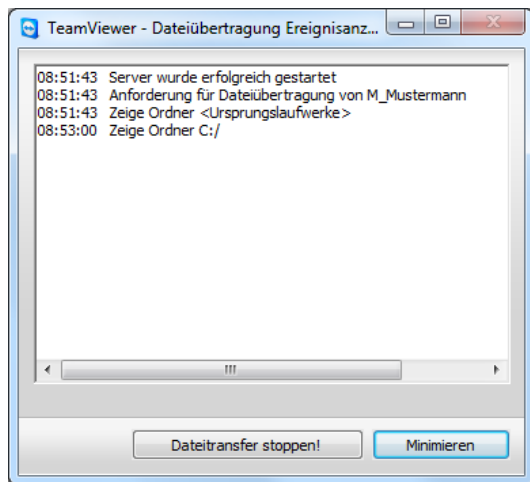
TeamViewer - Dateiübertragung Ereignisanz...

08:51:43 Server wurde erfolgreich gestartet
08:51:43 Anforderung für Dateiübertragung von M_Mustermann
08:51:43 Zeige Ordner <Ursprungslaufwerke>
08:53:00 Zeige Ordner C:/

Dateitransfer stoppen!
Minimieren